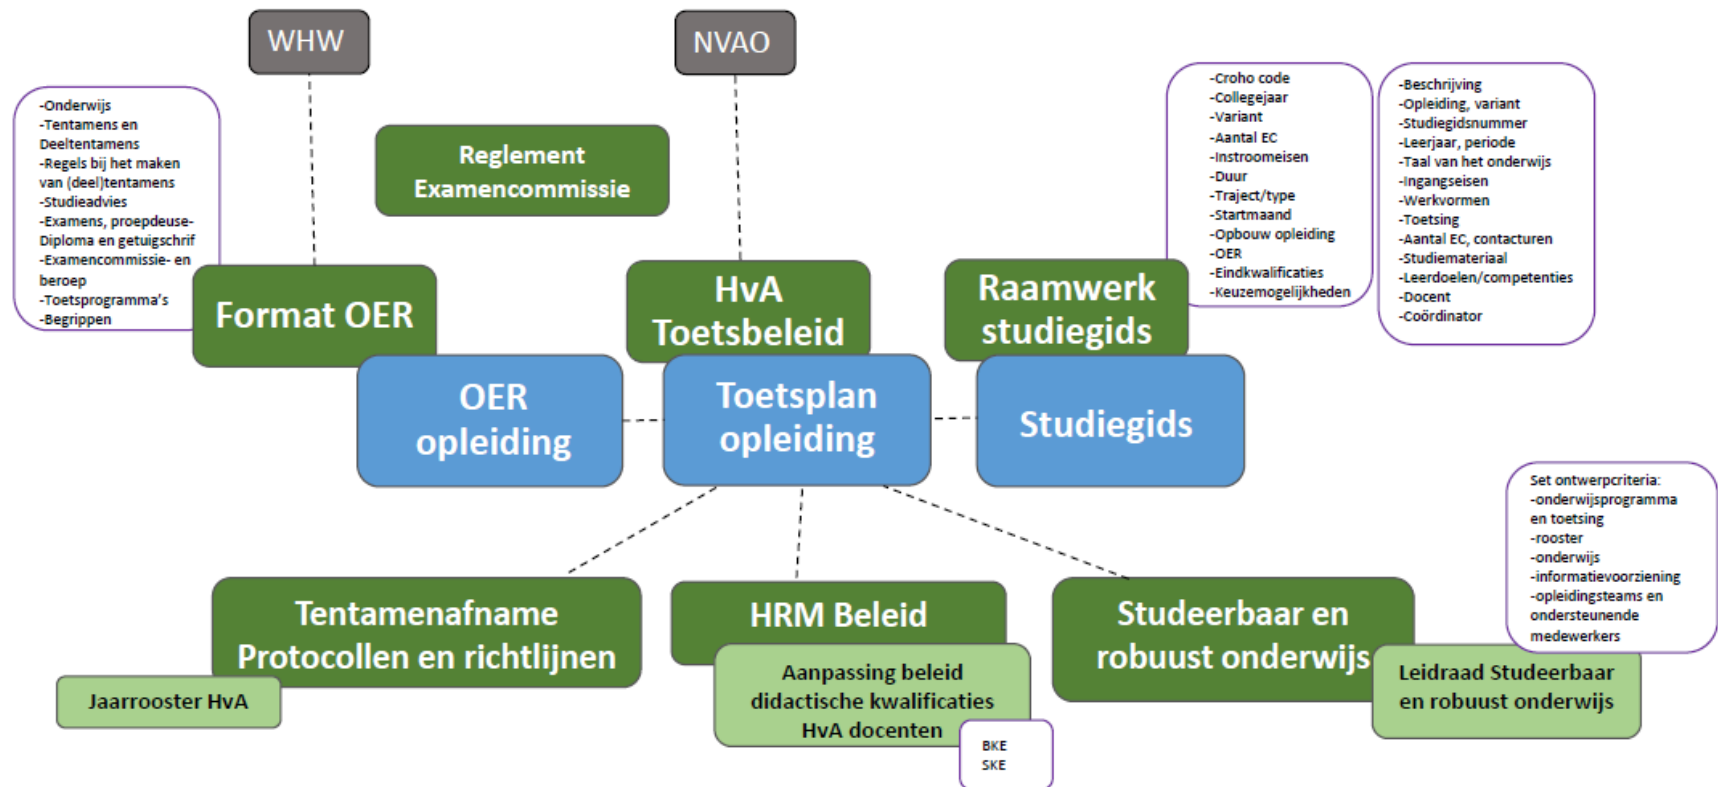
WHW

NVAO

-Onderwijs
-Tentamens en Deeltentamens
-Regels bij het maken van (deel)tentamens
-Studieadvies
-Examens, proepdeuse-Diploma en getuigschrif
-Examencommissie- en beroep
-Toetsprogramma's
-Begrippen

Reglement Examencommissie

-Croho code
-Collegejaar
-Variant
-Aantal EC
-Instroomeisen
-Duur
-Traject/type
-Startmaand
-Opbouw opleiding
-OER
-Eindkwalificaties
-Keuzemogelijkheden

-Beschrijving
-Opleiding, variant
-Studiegidsnummer
-Leerjaar, periode
-Taal van het onderwijs
-Ingangseisen
-Werkvormen
-Toetsing
-Aantal EC, contacturen
-Studiemateriaal
-Leerdoelen/competenties
-Docent
-Coördinator

Format OER

HvA Toetsbeleid

Raamwerk studiegids

OER opleiding

Toetsplan opleiding

Studiegids

Set ontwerpcriteria:
-onderwijsprogramma en toetsing
-rooster
-onderwijs
-informatievoorziening
-opleidingsteams en ondersteunende medewerkers

Tentamenafname Protocollen en richtlijnen

Jaarrooster HvA

HRM Beleid

Aanpassing beleid didactische kwalificaties HvA docenten

BKE
SKE

Studeerbaar en robuust onderwijs

Leidraad Studeerbaar en robuust onderwijs